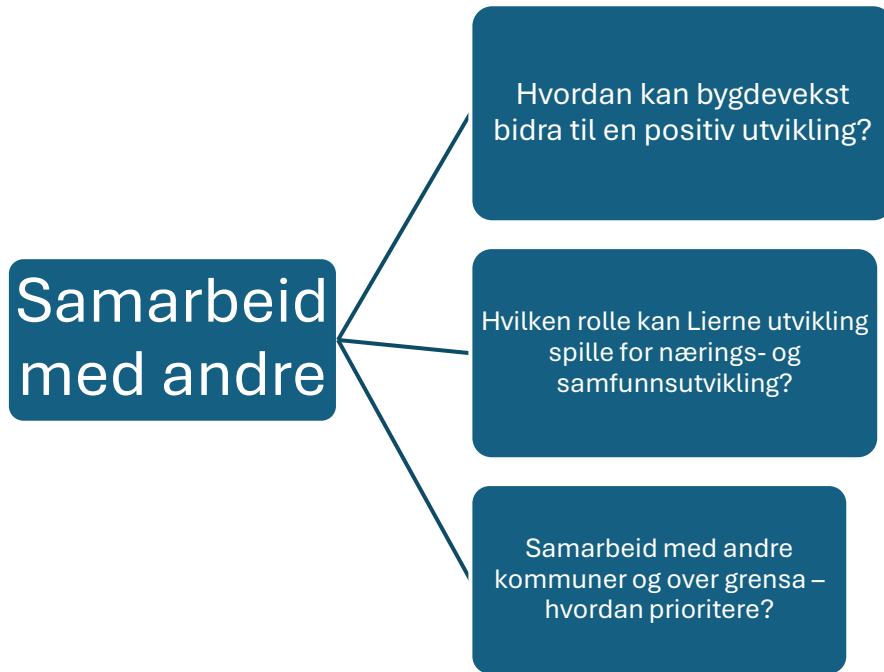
Samarbeid med andre

Hvordan kan bygdevekst bidra til en positiv utvikling?

Hvilken rolle kan Lierne utvikling spille for nærings- og samfunnsutvikling?

Samarbeid med andre kommuner og over grensa – hvordan prioritere?